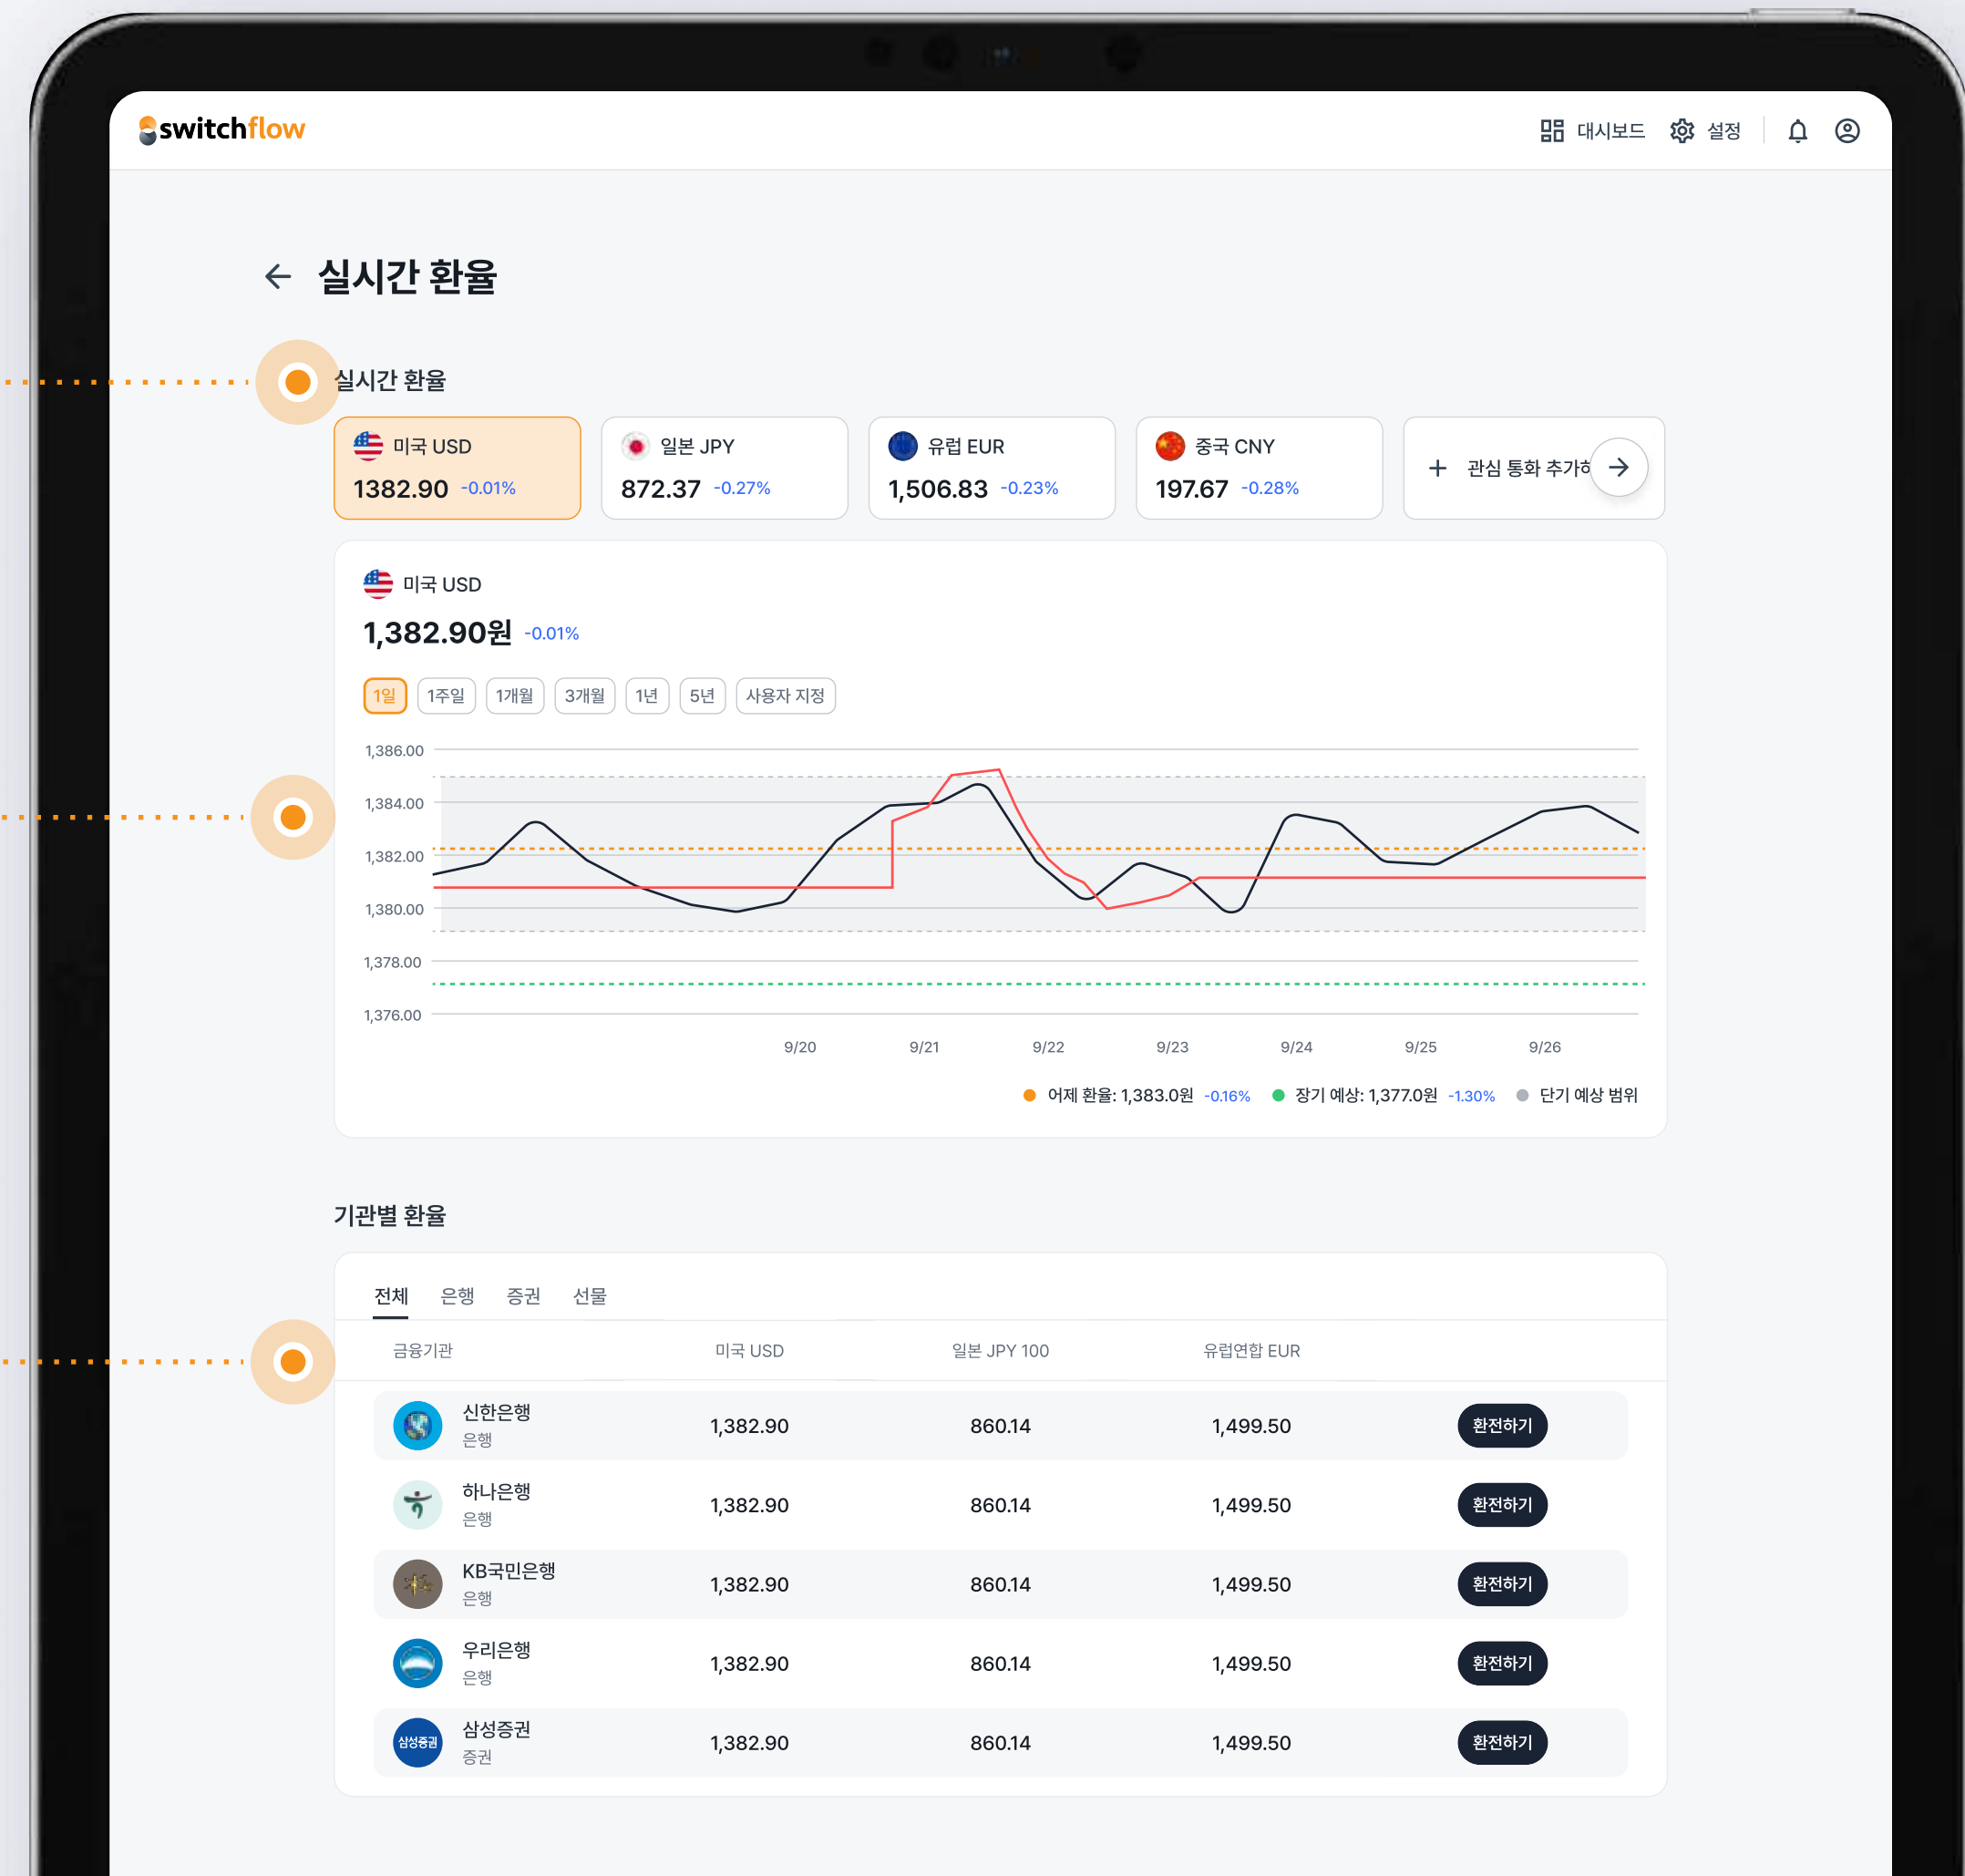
switchflow

대시보드 설정

실시간 환율

실시간 환율

미국 USD 1382.90 -0.01%

일본 JPY 872.37 -0.27%

유럽 EUR 1,506.83 -0.23%

중국 CNY 197.67 -0.28%

관심 통화 추가하

미국 USD
1,382.90원 -0.01%

1일 1주일 1개월 3개월 1년 5년 사용자 지정

1,386.00
1,384.00
1,382.00
1,380.00
1,378.00
1,376.00

9/20 9/21 9/22 9/23 9/24 9/25 9/26

어제 환율: 1,383.0원 -0.16% 장기 예상: 1,377.0원 -1.30% 단기 예상 범위

기관별 환율

전체 은행 증권 선물

| 금융기관 | 미국 USD | 일본 JPY 100 | 유럽연합 EUR | |
|---|---|---|---|---|
| 신한은행 은행 | 1,382.90 | 860.14 | 1,499.50 | 환전하기 |
| 하나은행 은행 | 1,382.90 | 860.14 | 1,499.50 | 환전하기 |
| KB국민은행 은행 | 1,382.90 | 860.14 | 1,499.50 | 환전하기 |
| 우리은행 은행 | 1,382.90 | 860.14 | 1,499.50 | 환전하기 |
| 삼성증권 증권 | 1,382.90 | 860.14 | 1,499.50 | 환전하기 |